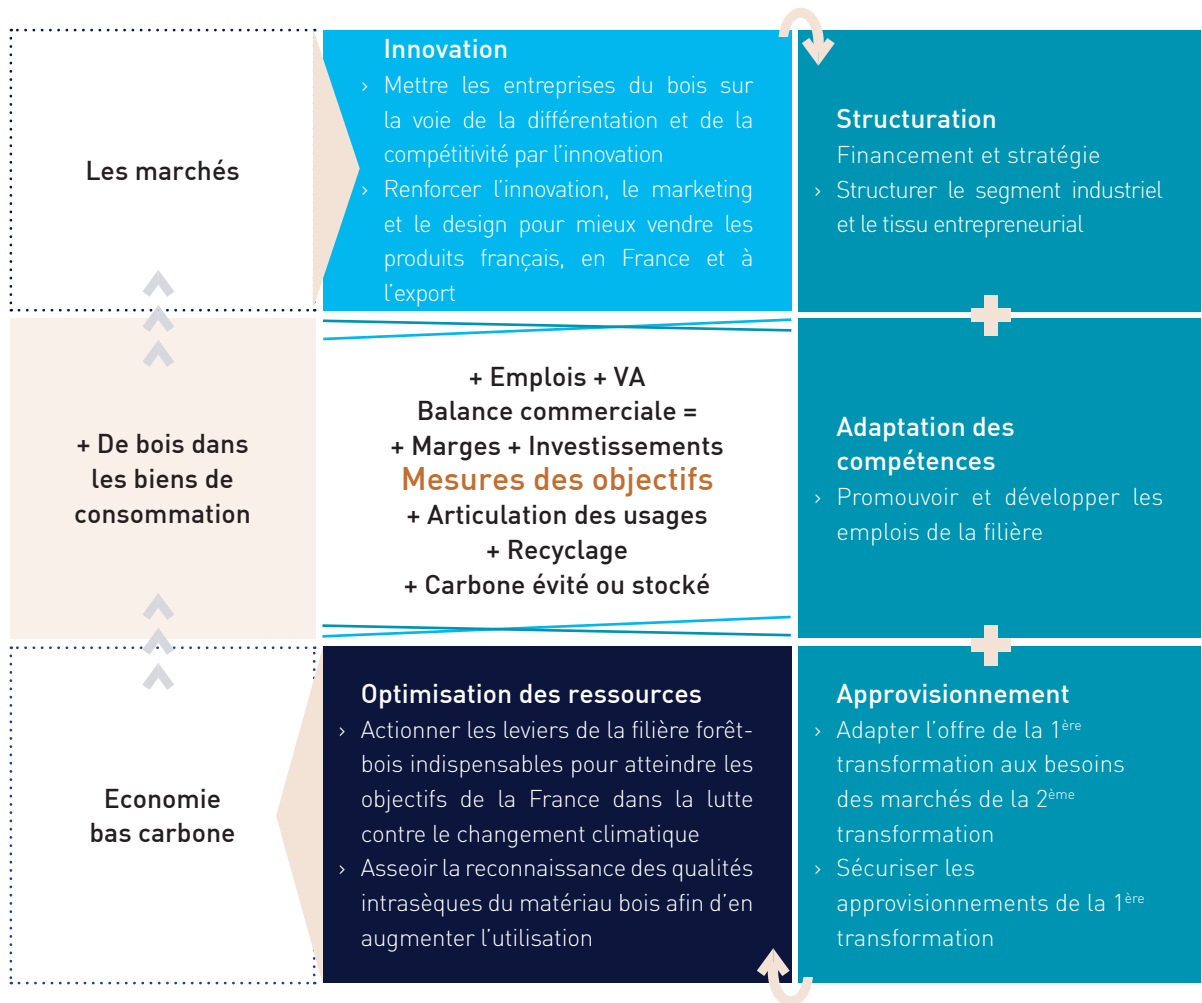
Les marchés

Innovation

› Mettre les entreprises du bois sur la voie de la différentation et de la compétitivité par l'innovation

› Renforcer l'innovation, le marketing et le design pour mieux vendre les produits français, en France et à l'export

Structuration

Financement et stratégie

› Structurer le segment industriel et le tissu entrepreneurial

+ De bois dans les biens de consommation

+ Emplois + VA
Balance commerciale =
+ Marges + Investissements
Mesures des objectifs
+ Articulation des usages
+ Recyclage
+ Carbone évité ou stocké

Adaptation des compétences

› Promouvoir et développer les emplois de la filière

Economie bas carbone

Optimisation des ressources

› Actionner les leviers de la filière forêt-bois indispensables pour atteindre les objectifs de la France dans la lutte contre le changement climatique

› Asseoir la reconnaissance des qualités intrasèques du matériau bois afin d'en augmenter l'utilisation

Approvisionnement

› Adapter l'offre de la $1^{ère}$ transformation aux besoins des marchés de la $2^{ème}$ transformation

› Sécuriser les approvisionnements de la $1^{ère}$ transformation